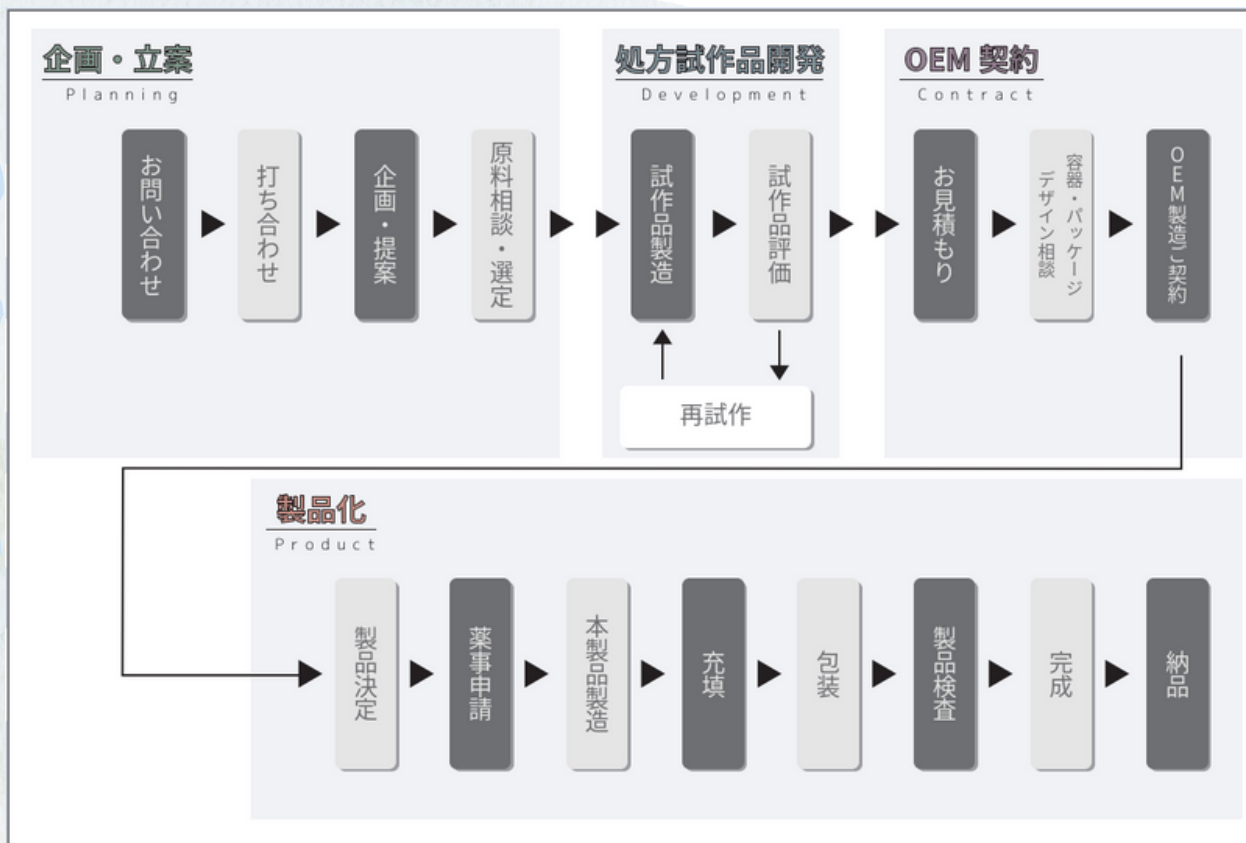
企画・立案
Planning

お問い合わせ
打ち合わせ
企画・提案
原料相談・選定

処方試作品開発
Development

試作品製造
試作品評価
再試作

OEM 契約
Contract

お見積もり
容器・パッケージデザイン相談
OEM製造ご契約

製品化
Product

製品決定
薬事申請
本製品製造
充填
包装
製品検査
完成
納品